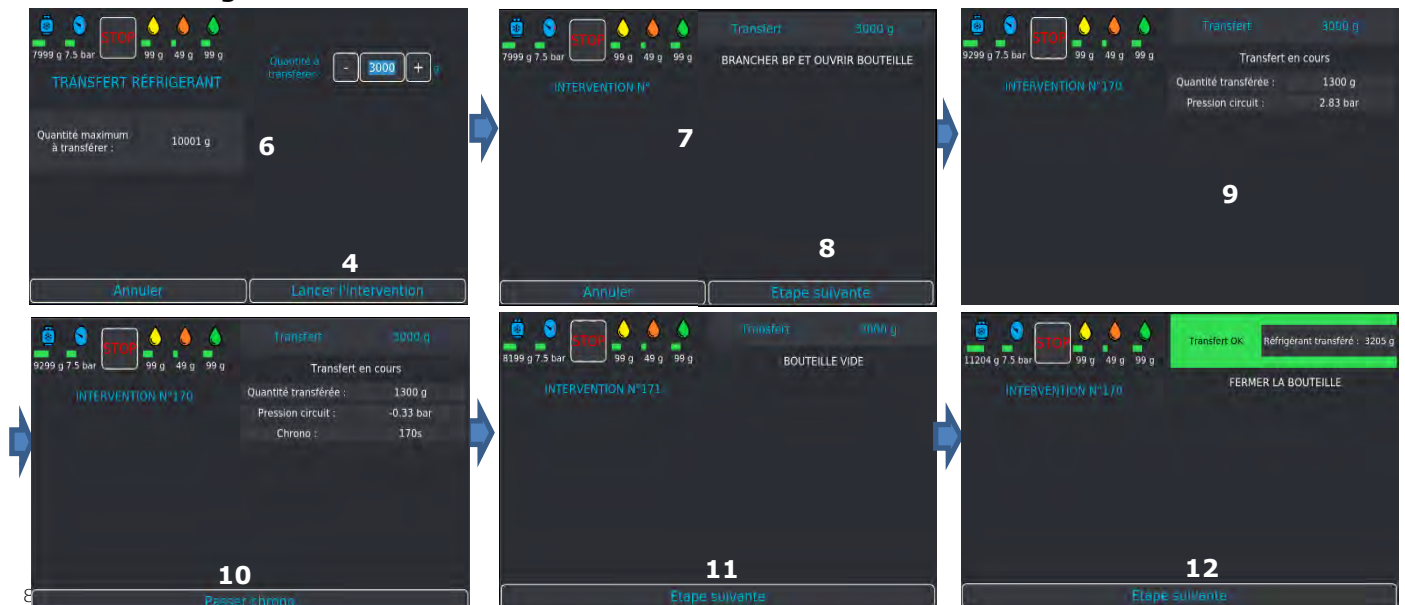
7999 g 7.5 bar STOP 99 g 49 g 99 g

TRANSFERT RÉFRIGERANT

Quantité à transférer : - 3000 + g

Quantité maximum à transférer : 10001 g

6

4

Annuler | Lancer l'intervention

7999 g 7.5 bar STOP 99 g 49 g 99 g

Transfert 3000 g

BRANCHER BP ET OUVRIR BOUTEILLE

INTERVENTION N°

7

8

Annuler | Etape suivante

9299 g 7.5 bar STOP 99 g 49 g 99 g

Transfert 3000 g

Transfert en cours

Quantité transférée : 1300 g

Pression circuit : 2.83 bar

INTERVENTION N°170

9

9299 g 7.5 bar STOP 99 g 49 g 99 g

Transfert 3000 g

Transfert en cours

Quantité transférée : 1300 g

Pression circuit : -0.33 bar

Chrono : 170s

INTERVENTION N°170

10

Passer chrono

8199 g 7.5 bar STOP 99 g 49 g 99 g

Transfert 3000 g

BOUTEILLE VIDE

INTERVENTION N°171

11

Etape suivante

11204 g 7.5 bar STOP 99 g 49 g 99 g

Transfert OK | Réfrigérant transféré : 3205 g

FERMER LA BOUTEILLE

INTERVENTION N°170

12

Etape suivante

8